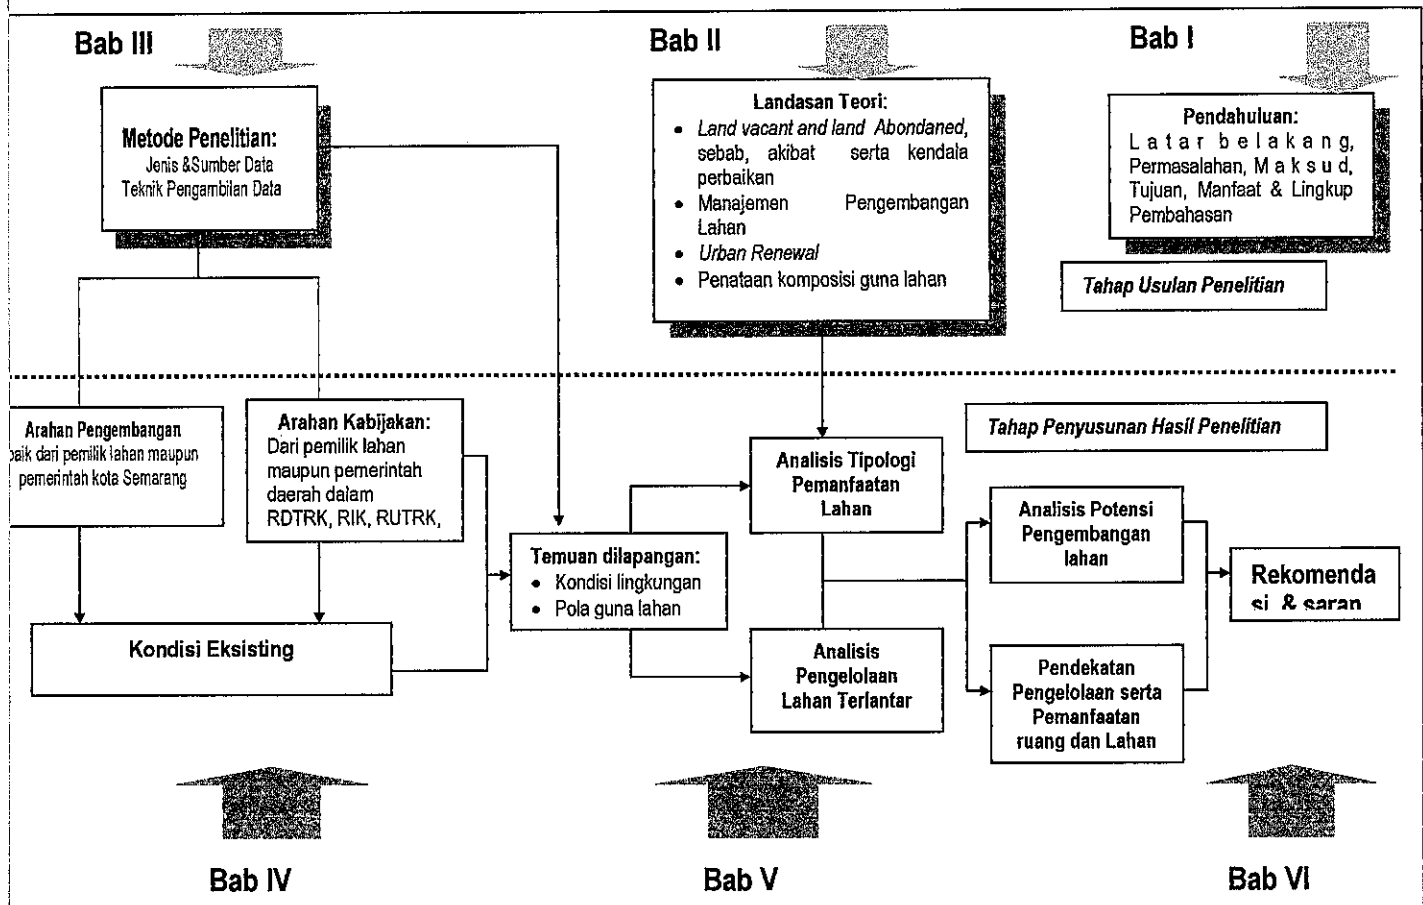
Bab III

Bab II

Bab I

Metode Penelitian:
Jenis &Sumber Data
Teknik Pengambilan Data

Landasan Teori:
- Land vacant and land Abondaned, sebab, akibat serta kendala perbaikan
- Manajemen Pengembangan Lahan
- Urban Renewal
- Penataan komposisi guna lahan

Pendahuluan:
Latar belakang, Permasalahan, Maksud, Tujuan, Manfaat & Lingkup Pembahasan

Tahap Usulan Penelitian

Arahan Pengembangan
baik dari pemilik lahan maupun pemerintah kota Semarang

Arahan Kabijakan:
Dari pemilik lahan maupun pemerintah daerah dalam RDTRK, RIK, RUTRK,

Tahap Penyusunan Hasil Penelitian

Analisis Tipologi Pemanfaatan Lahan

Analisis Potensi Pengembangan lahan

Temuan dilapangan:
- Kondisi lingkungan
- Pola guna lahan

Rekomenda si & saran

Kondisi Eksisting

Analisis Pengelolaan Lahan Terlantar

Pendekatan Pengelolaan serta Pemanfaatan ruang dan Lahan

Bab IV

Bab V

Bab VI